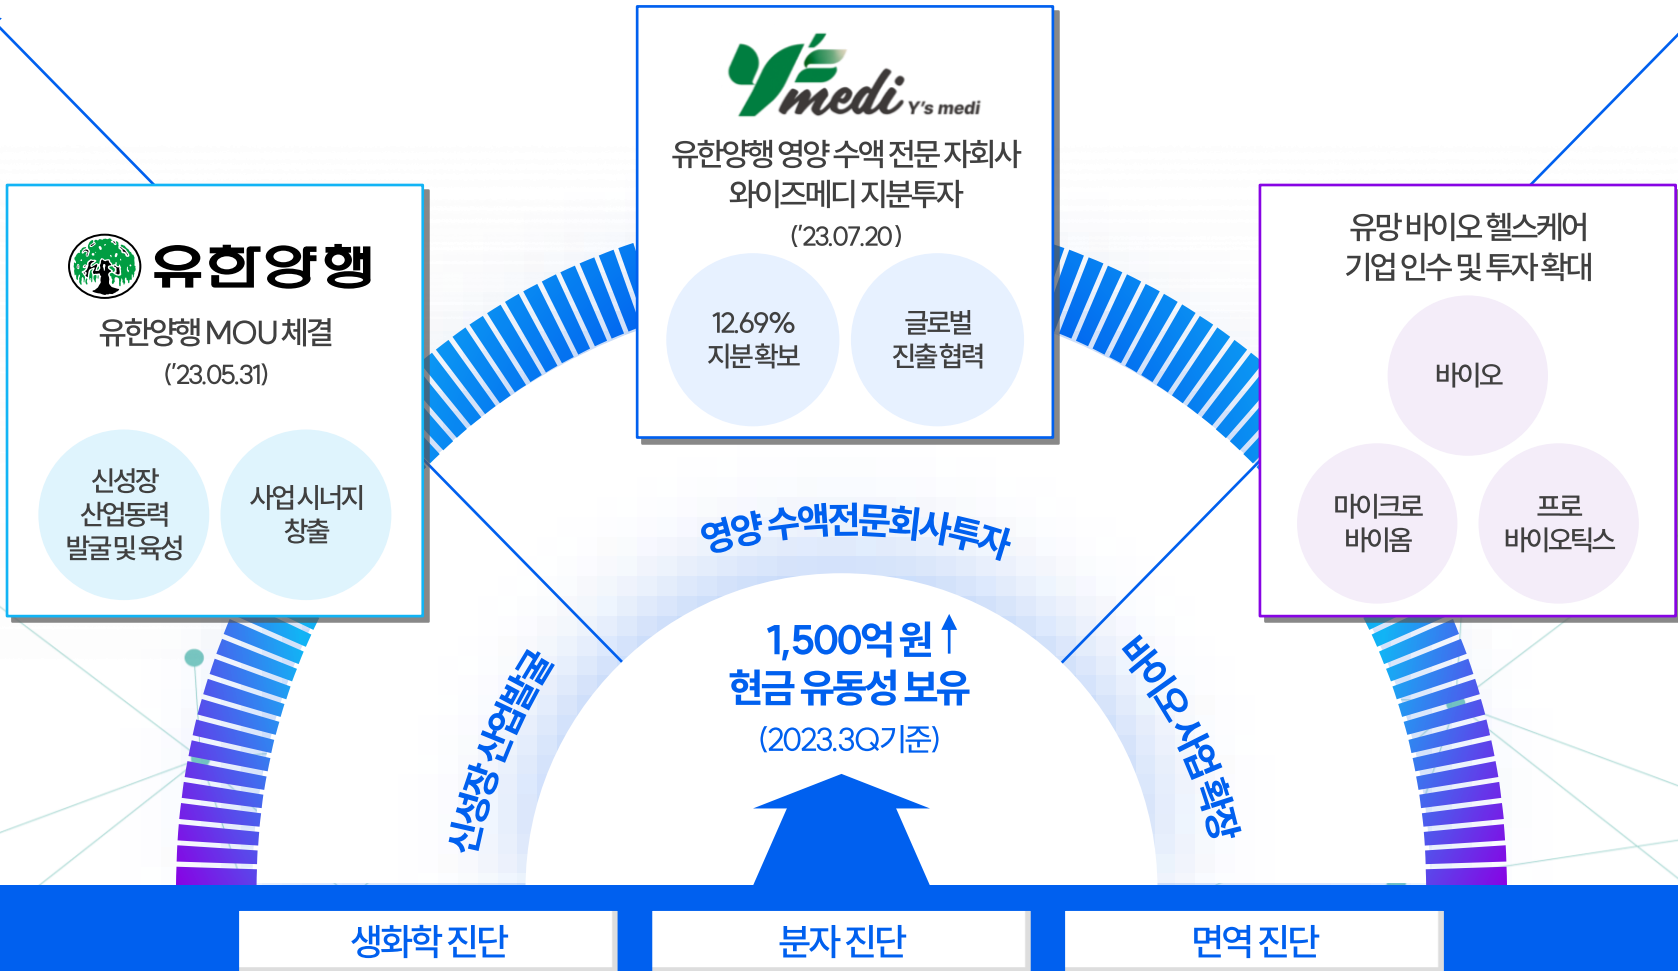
Y'medi Y's medi

유한양행 영양 수액 전문 자회사 와이즈메디 지분투자

('23.07.20)

12.69% 지분확보

글로벌 진출협력

유한양행

유한양행 MOU 체결

('23.05.31)

신성장 산업동력 발굴 및 육성

사업시너지 창출

유망 바이오 헬스케어 기업 인수 및 투자확대

바이오

마이크로 바이옴

프로 바이오틱스

영양 수액전문회사투자

1,500억 원 ↑

현금 유동성 보유

(2023.3Q기준)

신성장 산업발굴

바이오 사업 확장

생화학 진단

분자 진단

면역 진단